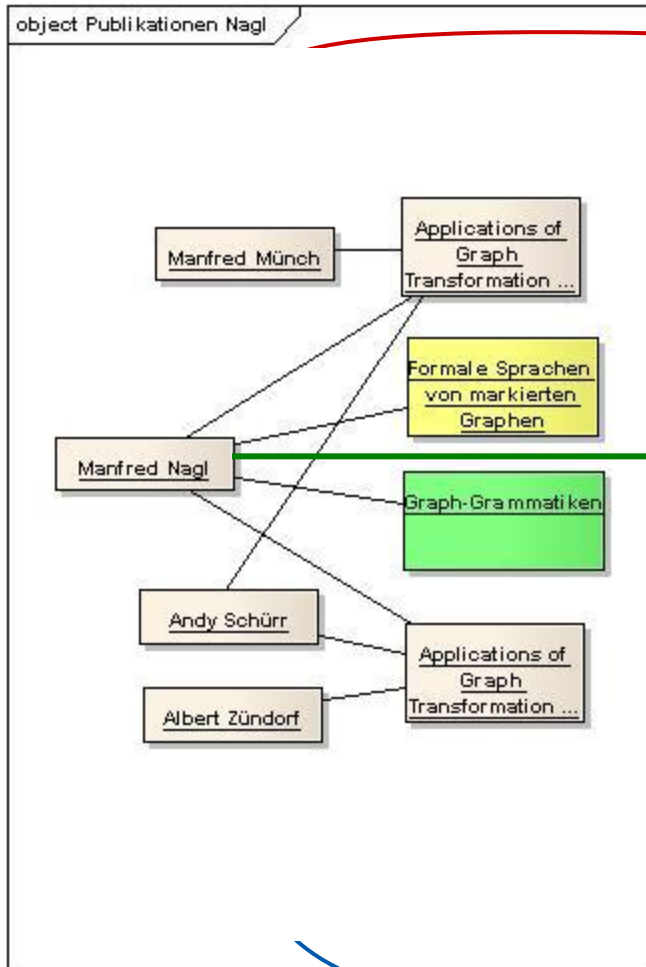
object Publikationen Nagl

Manfred Münch

Applications of Graph Transformation ...

Formale Sprachen von markierten Graphen

Manfred Nagl

Graph-Grammatiken

Andy Schürr

Applications of Graph Transformation ...

Albert Zündorf